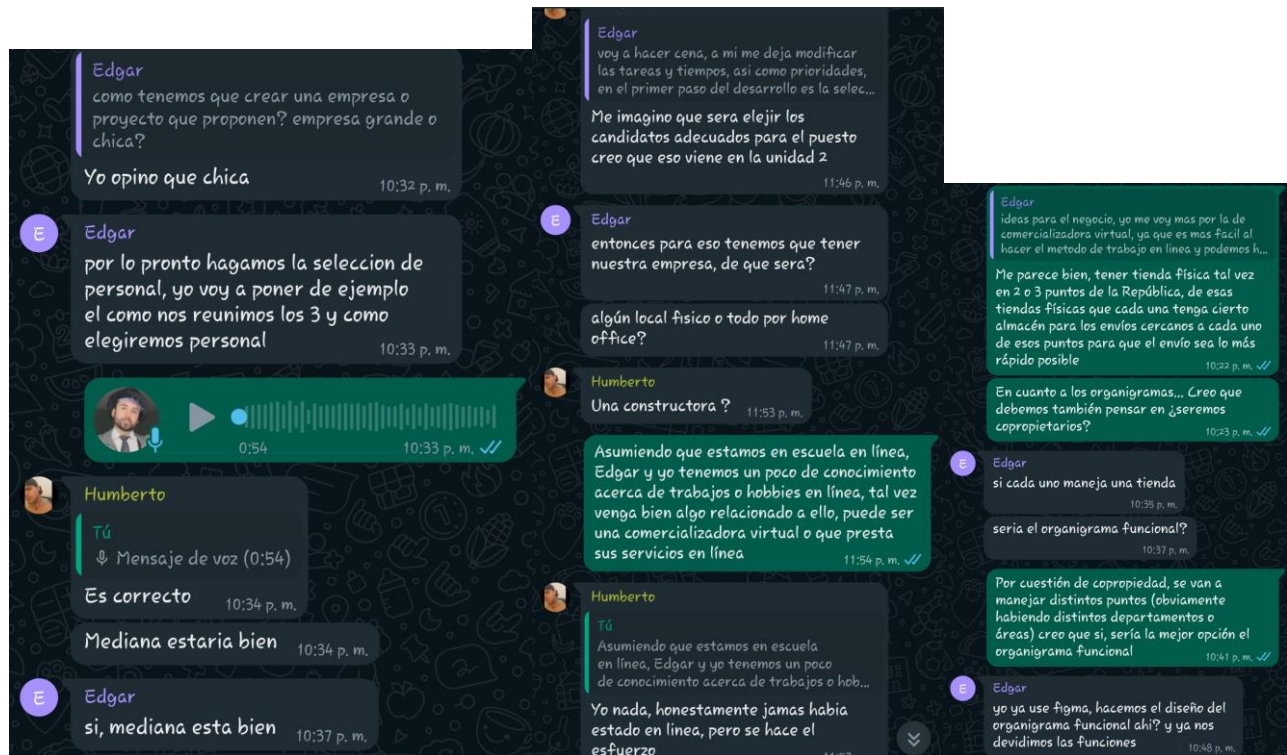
Edgar
como tenemos que crear una empresa o proyecto que proponen? empresa grande o chica?

Yo opino que chica 10:32 p. m.

E
Edgar
por lo pronto hagamos la seleccion de personal, yo voy a poner de ejemplo el como nos reunimos los 3 y como elegiremos personal 10:33 p. m.

0:54 10:33 p. m.

Humberto
Tú
Mensaje de voz (0:54)
Es correcto 10:34 p. m.

Mediana estaria bien 10:34 p. m.

E
Edgar
si, mediana esta bien 10:37 p. m.

Edgar
voy a hacer cena, a mi me deja modificar las tareas y tiempos, asi como prioridades, en el primer paso del desarrollo es la selec...

Me imagino que sera elejir los candidatos adecuados para el puesto creo que eso viene en la unidad 2 11:46 p. m.

E
Edgar
entonces para eso tenemos que tener nuestra empresa, de que sera? 11:47 p. m.

algún local fisico o todo por home office? 11:47 p. m.

Humberto
Una constructora ? 11:53 p. m.

Asumiendo que estamos en escuela en línea, Edgar y yo tenemos un poco de conocimiento acerca de trabajos o hobbies en línea, tal vez venga bien algo relacionado a ello, puede ser una comercializadora virtual o que presta sus servicios en línea 11:54 p. m.

Humberto
Tú
Asumiendo que estamos en escuela en línea, Edgar y yo tenemos un poco de conocimiento acerca de trabajos o hob...

Yo nada, honestamente jamas habia estado en linea, pero se hace el esfuerzo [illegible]

Edgar
ideas para el negocio, yo me voy mas por la de comercializadora virtual, ya que es mas facil al hacer el metodo de trabajo en linea y podemos h...

Me parece bien, tener tienda física tal vez en 2 o 3 puntos de la República, de esas tiendas físicas que cada una tenga cierto almacén para los envíos cercanos a cada uno de esos puntos para que el envío sea lo más rápido posible 10:22 p. m.

En cuanto a los organigramas... Creo que debemos también pensar en ¿seremos copropietarios? 10:23 p. m.

E
Edgar
si cada uno maneja una tienda 10:35 p. m.

seria el organigrama funcional!? 10:37 p. m.

Por cuestión de copropiedad, se van a manejar distintos puntos (obviamente habiendo distintos departamentos o áreas) creo que si, sería la mejor opción el organigrama funcional 10:41 p. m.

E
Edgar
yo ya use figma, hacemos el diseño del organigrama funcional ahi? y ya nos devidimos las funciones 10:48 p. m.